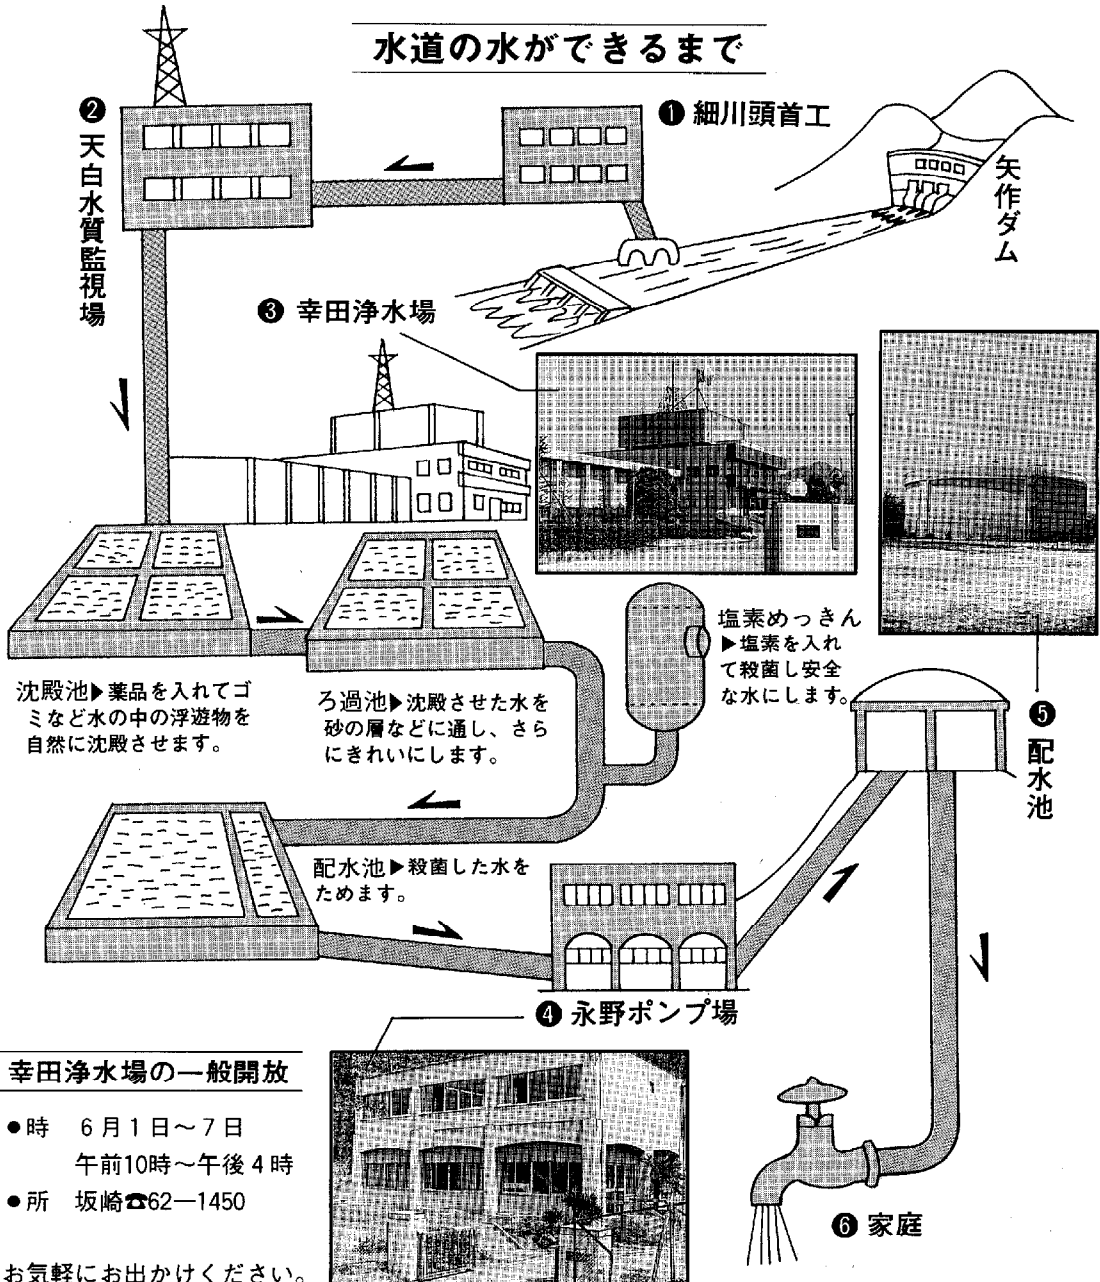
水道の水ができるまで

❶ 細川頭首工

矢作ダム

❷ 天白水質監視場

❸ 幸田浄水場

沈殿池▶薬品を入れてゴミなど水の中の浮遊物を自然に沈殿させます。

ろ過池▶沈殿させた水を砂の層などに通し、さらにきれいにします。

塩素めっきん▶塩素を入れて殺菌し安全な水にします。

❺ 配水池

配水池▶殺菌した水をためます。

❹ 永野ポンプ場

幸田浄水場の一般開放

●時　6月1日～7日
午前10時～午後4時
●所　坂崎☎62—1450

お気軽にお出かけください。

❻ 家庭